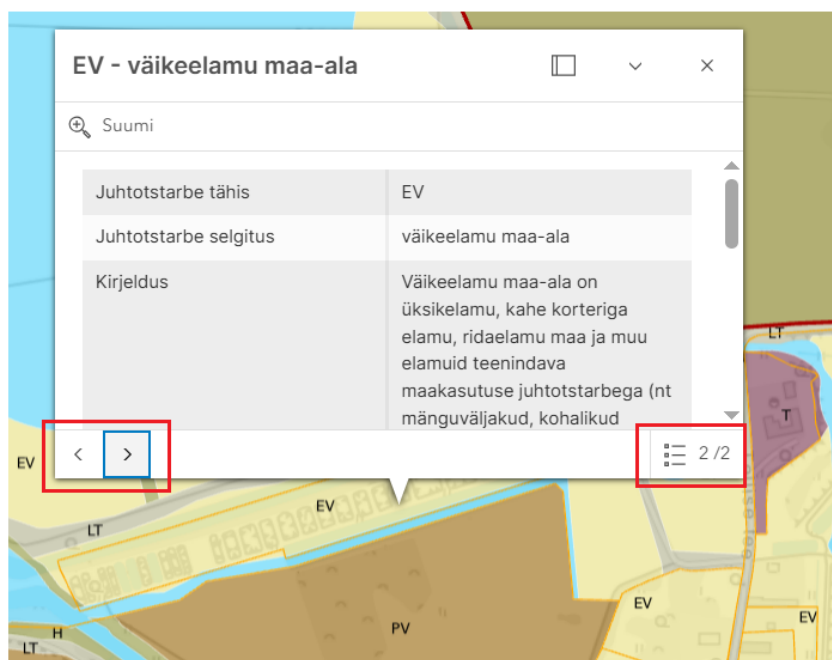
EV - väikeelamu maa-ala

Suumi

| Juhtotstarbe tähis | EV |
|---|---|
| Juhtotstarbe selgitus | väikeelamu maa-ala |
| Kirjeldus | Väikeelamu maa-ala on üksikelamu, kahe korteriga elamu, ridaelamu maa ja muu elamuid teenindava maakasutuse juhtotstarbega (nt mänguväljakud, kohalikud |

2 /2

LT
T
EV
EV
LT
EV
EV
H
PV
LT